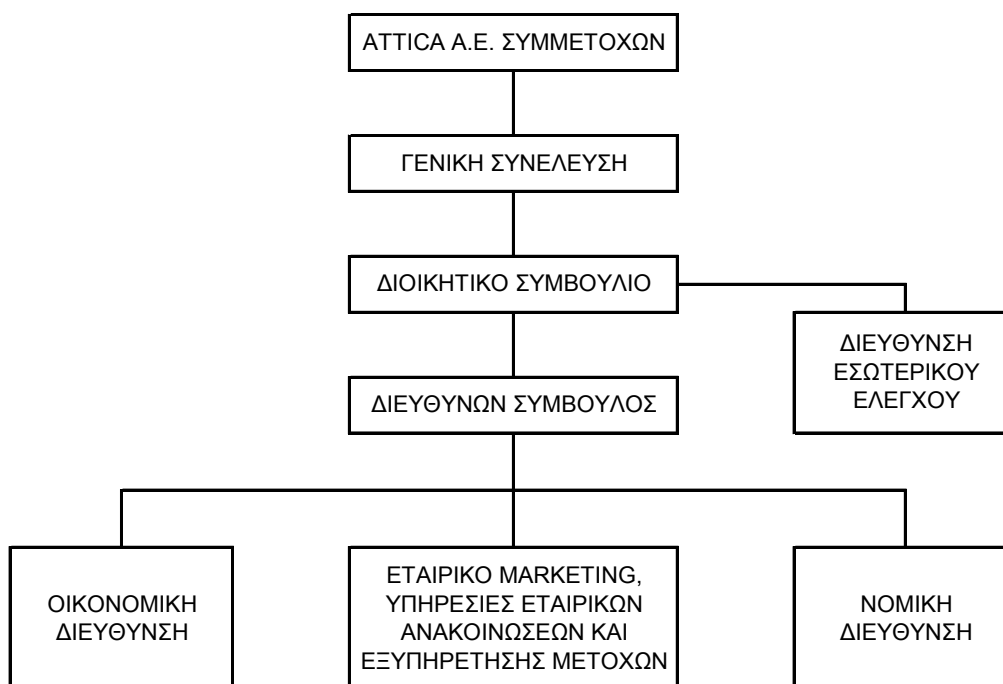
ATTICA Α.Ε. ΣΥΜΜΕΤΟΧΩΝ

ΓΕΝΙΚΗ ΣΥΝΕΛΕΥΣΗ

ΔΙΟΙΚΗΤΙΚΟ ΣΥΜΒΟΥΛΙΟ

ΔΙΕΥΘΥΝΣΗ ΕΣΩΤΕΡΙΚΟΥ ΕΛΕΓΧΟΥ

ΔΙΕΥΘΥΝΩΝ ΣΥΜΒΟΥΛΟΣ

ΟΙΚΟΝΟΜΙΚΗ ΔΙΕΥΘΥΝΣΗ

ΕΤΑΙΡΙΚΟ MARKETING, ΥΠΗΡΕΣΙΕΣ ΕΤΑΙΡΙΚΩΝ ΑΝΑΚΟΙΝΩΣΕΩΝ ΚΑΙ ΕΞΥΠΗΡΕΤΗΣΗΣ ΜΕΤΟΧΩΝ

ΝΟΜΙΚΗ ΔΙΕΥΘΥΝΣΗ